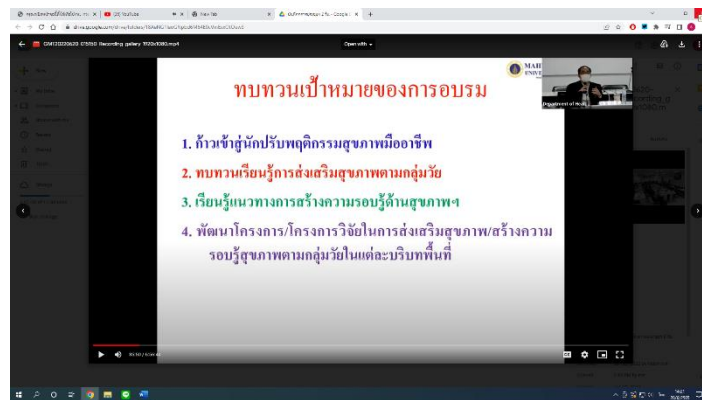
ทบทวนเป้าหมายของการอบรม

1. ก้าวเข้าสู่นักปรับพฤติกรรมสุขภาพมืออาชีพ

2. ทบทวนเรียนรู้การส่งเสริมสุขภาพตามกลุ่มวัย

3. เรียนรู้แนวทางการสร้างความรอบรู้ด้านสุขภาพฯ

4. พัฒนาโครงการ/โครงการวิจัยในการส่งเสริมสุขภาพ/สร้างความรอบรู้สุขภาพตามกลุ่มวัยในแต่ละบริบทพื้นที่

MAH
UNIVE

Department of Healt

Open with

YouTube

New Tab

GMT20220620 070850 Recording gallery 1920x1080.mp4